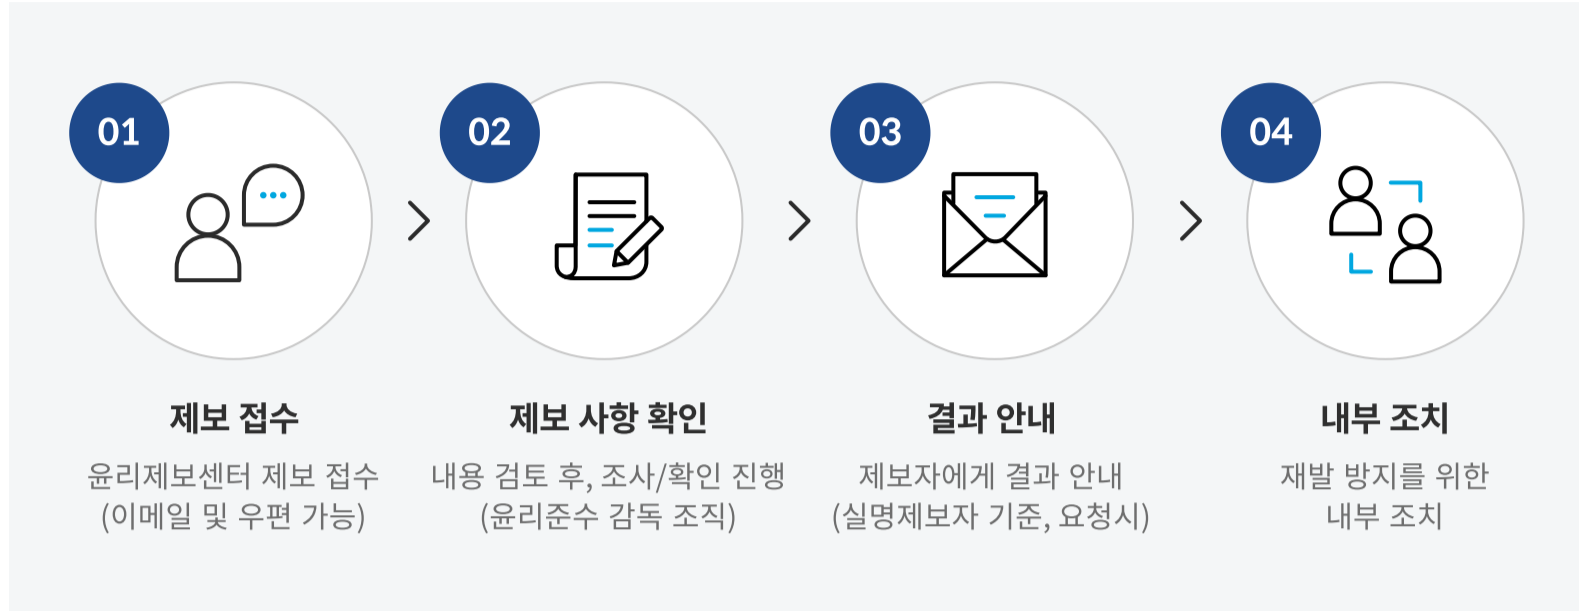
01

제보 접수

윤리제보센터 제보 접수
(이메일 및 우편 가능)

02

제보 사항 확인

내용 검토 후, 조사/확인 진행
(윤리준수 감독 조직)

03

결과 안내

제보자에게 결과 안내
(실명제보자 기준, 요청시)

04

내부 조치

재발 방지를 위한
내부 조치